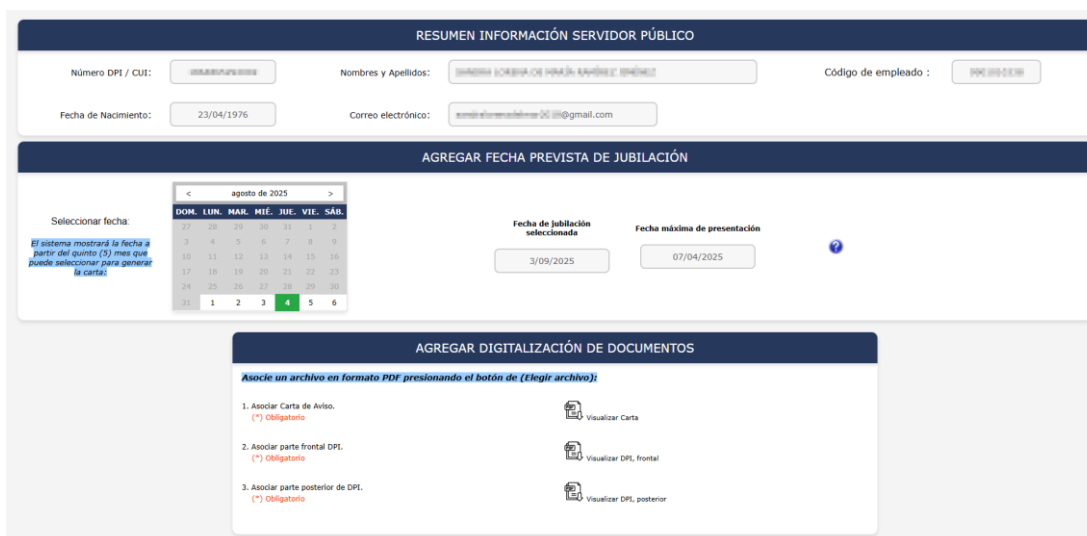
RESUMEN INFORMACIÓN SERVIDOR PÚBLICO

Número DPI / CUI: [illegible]

Nombres y Apellidos: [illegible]

Código de empleado : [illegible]

Fecha de Nacimiento: 23/04/1976

Correo electrónico: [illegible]@gmail.com

AGREGAR FECHA PREVISTA DE JUBILACIÓN

Seleccionar fecha:

El sistema mostrará la fecha a partir del quinto (5) mes que puede seleccionar para generar la carta:

| < | | agosto de 2025 | | | | > |
|---|---|---|---|---|---|---|
| DOM. | LUN. | MAR. | MIÉ. | JUE. | VIE. | SÁB. |
| 27 | 28 | 29 | 30 | 31 | 1 | 2 |
| 3 | 4 | 5 | 6 | 7 | 8 | 9 |
| 10 | 11 | 12 | 13 | 14 | 15 | 16 |
| 17 | 18 | 19 | 20 | 21 | 22 | 23 |
| 24 | 25 | 26 | 27 | 28 | 29 | 30 |
| 31 | 1 | 2 | 3 | 4 | 5 | 6 |

Fecha de jubilación seleccionada
3/09/2025

Fecha máxima de presentación
07/04/2025

AGREGAR DIGITALIZACIÓN DE DOCUMENTOS

Asocie un archivo en formato PDF presionando el botón de (Elegir archivo):

1. Asociar Carta de Aviso.
(*) Obligatorio

Visualizar Carta

2. Asociar parte frontal DPI.
(*) Obligatorio

Visualizar DPI, frontal

3. Asociar parte posterior de DPI.
(*) Obligatorio

Visualizar DPI, posterior